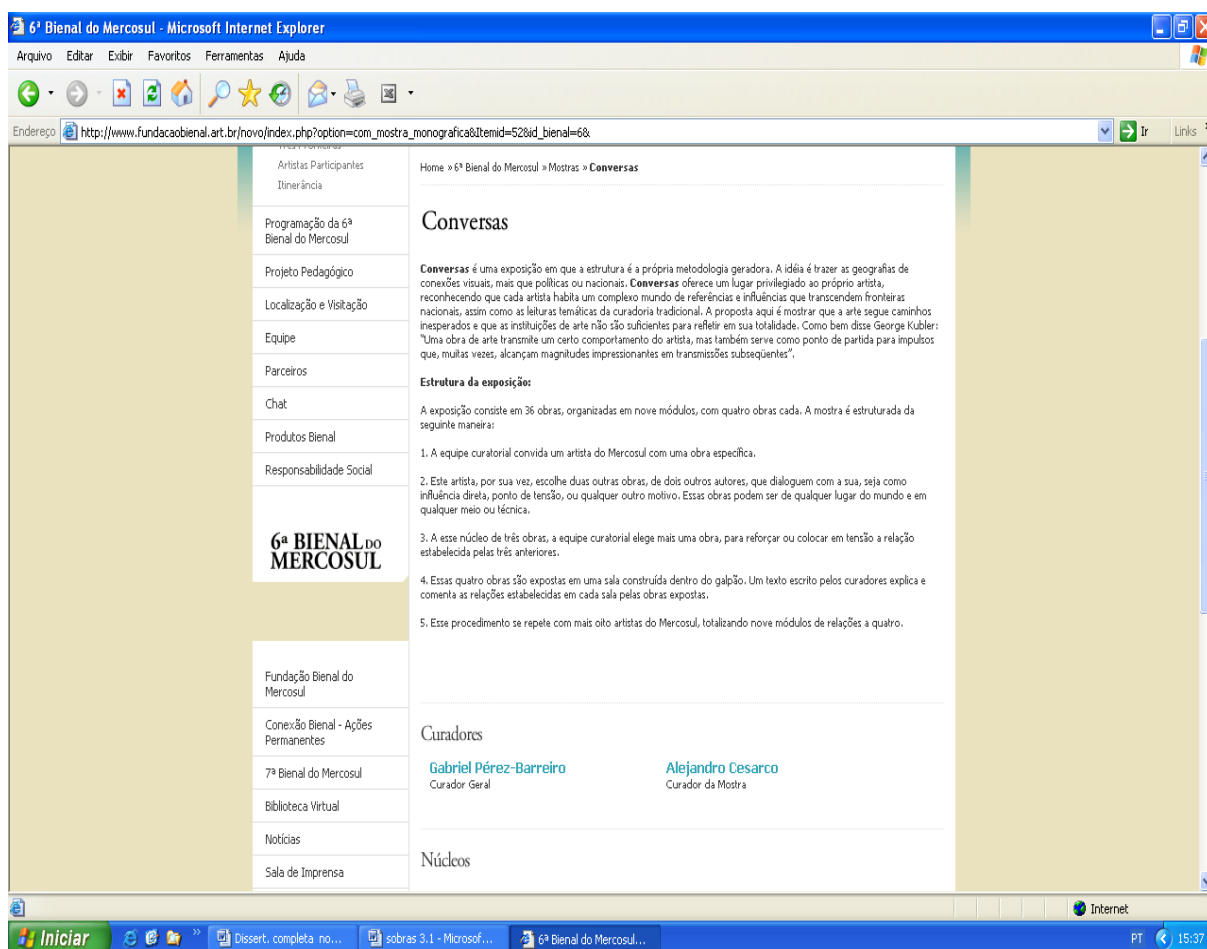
6ª Bienal do Mercosul - Microsoft Internet Explorer

Arquivo Editar Exibir Favoritos Ferramentas Ajuda

Endereço http://www.fundacaobienal.art.br/novo/index.php?option=com_mostra_monografica&Itemid=52&id_bienal=6& Ir Links

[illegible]
Artistas Participantes
Itinerância

Programação da 6ª Bienal do Mercosul

Projeto Pedagógico

Localização e Visitação

Equipe

Parceiros

Chat

Produtos Bienal

Responsabilidade Social

6ª BIENAL DO MERCOSUL

Fundação Bienal do Mercosul

Conexão Bienal - Ações Permanentes

7ª Bienal do Mercosul

Biblioteca Virtual

Notícias

Sala de Imprensa

Home » 6ª Bienal do Mercosul » Mostras » Conversas

Conversas

**Conversas** é uma exposição em que a estrutura é a própria metodologia geradora. A idéia é trazer as geografias de conexões visuais, mais que políticas ou nacionais. **Conversas** oferece um lugar privilegiado ao próprio artista, reconhecendo que cada artista habita um complexo mundo de referências e influências que transcendem fronteiras nacionais, assim como as leituras temáticas da curadoria tradicional. A proposta aqui é mostrar que a arte segue caminhos inesperados e que as instituições de arte não são suficientes para refletir em sua totalidade. Como bem disse George Kubler: "Uma obra de arte transmite um certo comportamento do artista, mas também serve como ponto de partida para impulsos que, muitas vezes, alcançam magnitudes impressionantes em transmissões subseqüentes".

**Estrutura da exposição:**

A exposição consiste em 36 obras, organizadas em nove módulos, com quatro obras cada. A mostra é estruturada da seguinte maneira:

1. A equipe curatorial convida um artista do Mercosul com uma obra específica.

2. Este artista, por sua vez, escolhe duas outras obras, de dois outros autores, que dialoguem com a sua, seja como influência direta, ponto de tensão, ou qualquer outro motivo. Essas obras podem ser de qualquer lugar do mundo e em qualquer meio ou técnica.

3. A esse núcleo de três obras, a equipe curatorial elege mais uma obra, para reforçar ou colocar em tensão a relação estabelecida pelas três anteriores.

4. Essas quatro obras são expostas em uma sala construída dentro do galpão. Um texto escrito pelos curadores explica e comenta as relações estabelecidas em cada sala pelas obras expostas.

5. Esse procedimento se repete com mais oito artistas do Mercosul, totalizando nove módulos de relações a quatro.

Curadores

Gabriel Pérez-Barreiro
Curador Geral

Alejandro Cesarco
Curador da Mostra

Núcleos

Internet

Iniciar | Dissert. completa no... | sobras 3.1 - Microsof... | 6ª Bienal do Mercosul... | PT 15:37